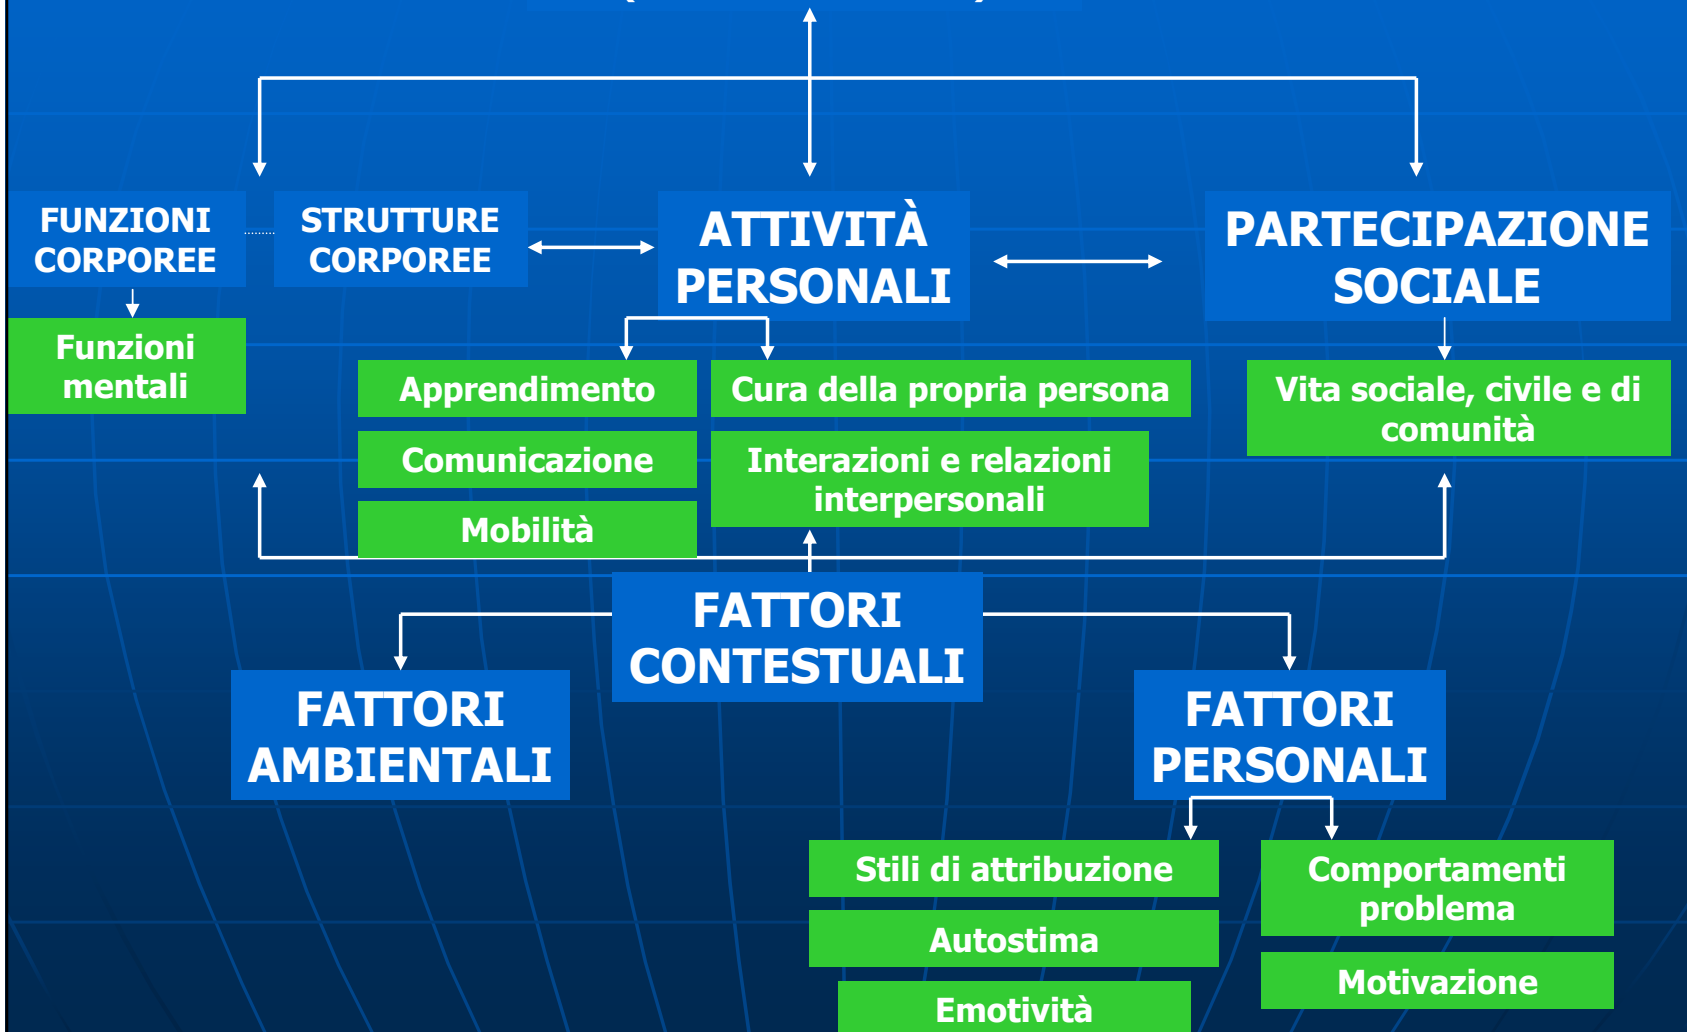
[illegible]

FUNZIONI CORPOREE

STRUTTURE CORPOREE

ATTIVITÀ PERSONALI

PARTECIPAZIONE SOCIALE

Funzioni mentali

Apprendimento

Cura della propria persona

Vita sociale, civile e di comunità

Comunicazione

Interazioni e relazioni interpersonali

Mobilità

FATTORI CONTESTUALI

FATTORI AMBIENTALI

FATTORI PERSONALI

Stili di attribuzione

Comportamenti problema

Autostima

Motivazione

Emotività